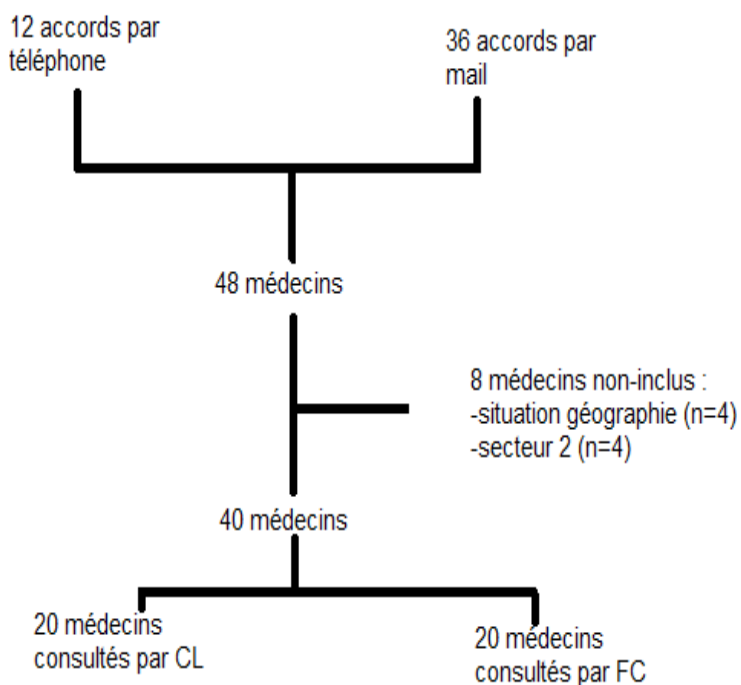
12 accords par téléphone

36 accords par mail

48 médecins

8 médecins non-inclus :
-situation géographie (n=4)
-secteur 2 (n=4)

40 médecins

20 médecins consultés par CL

20 médecins consultés par FC